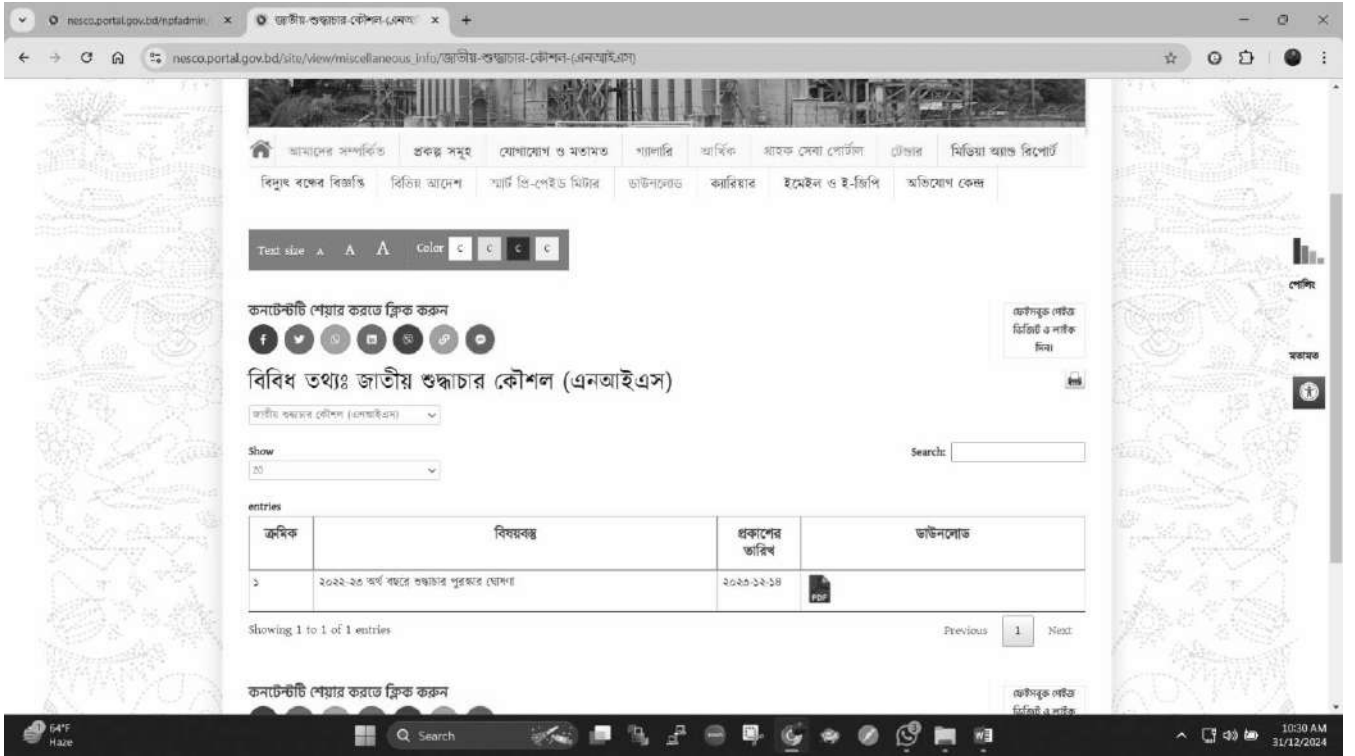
nesco.portal.gov.bd/npfadmin/ ×
জাতীয়-শুদ্ধাচার-কৌশল-(এনআ ×
+

nesco.portal.gov.bd/site/view/miscellaneous_info/জাতীয়-শুদ্ধাচার-কৌশল-(এনআইএস)

আমাদের সম্পর্কিত | প্রকল্প সমূহ | যোগাযোগ ও মতামত | গ্যালারি | আর্থিক | গ্রাহক সেবা পোর্টাল | টেন্ডার | মিডিয়া অ্যান্ড রিপোর্ট
বিদ্যুৎ বন্ধের বিজ্ঞপ্তি | বিক্রয় আদেশ | স্মার্ট প্রি-পেইড মিটার | ডাউনলোড | ক্যারিয়ার | ইমেইল ও ই-জিপি | অভিযোগ কেন্দ্র

Text size A A A Color C C C C

কনটেন্টটি শেয়ার করতে ক্লিক করুন

ফেইসবুক পেইজ ভিজিট ও লাইক দিন

বিবিধ তথ্যঃ জাতীয় শুদ্ধাচার কৌশল (এনআইএস)

জাতীয় শুদ্ধাচার কৌশল (এনআইএস)

Show
20

Search:

entries

| ক্রমিক | বিষয়বস্তু | প্রকাশের তারিখ | ডাউনলোড |
|---|---|---|---|
| ১ | ২০২২-২৩ অর্থ বছরে শুদ্ধাচার পুরস্কার ঘোষণা | ২০২৩-১২-১৪ | PDF |

Showing 1 to 1 of 1 entries

Previous 1 Next

কনটেন্টটি শেয়ার করতে ক্লিক করুন

ফেইসবুক পেইজ ভিজিট ও লাইক

পোলিং

মতামত

64°F
Haze

Search

10:30 AM
31/12/2024